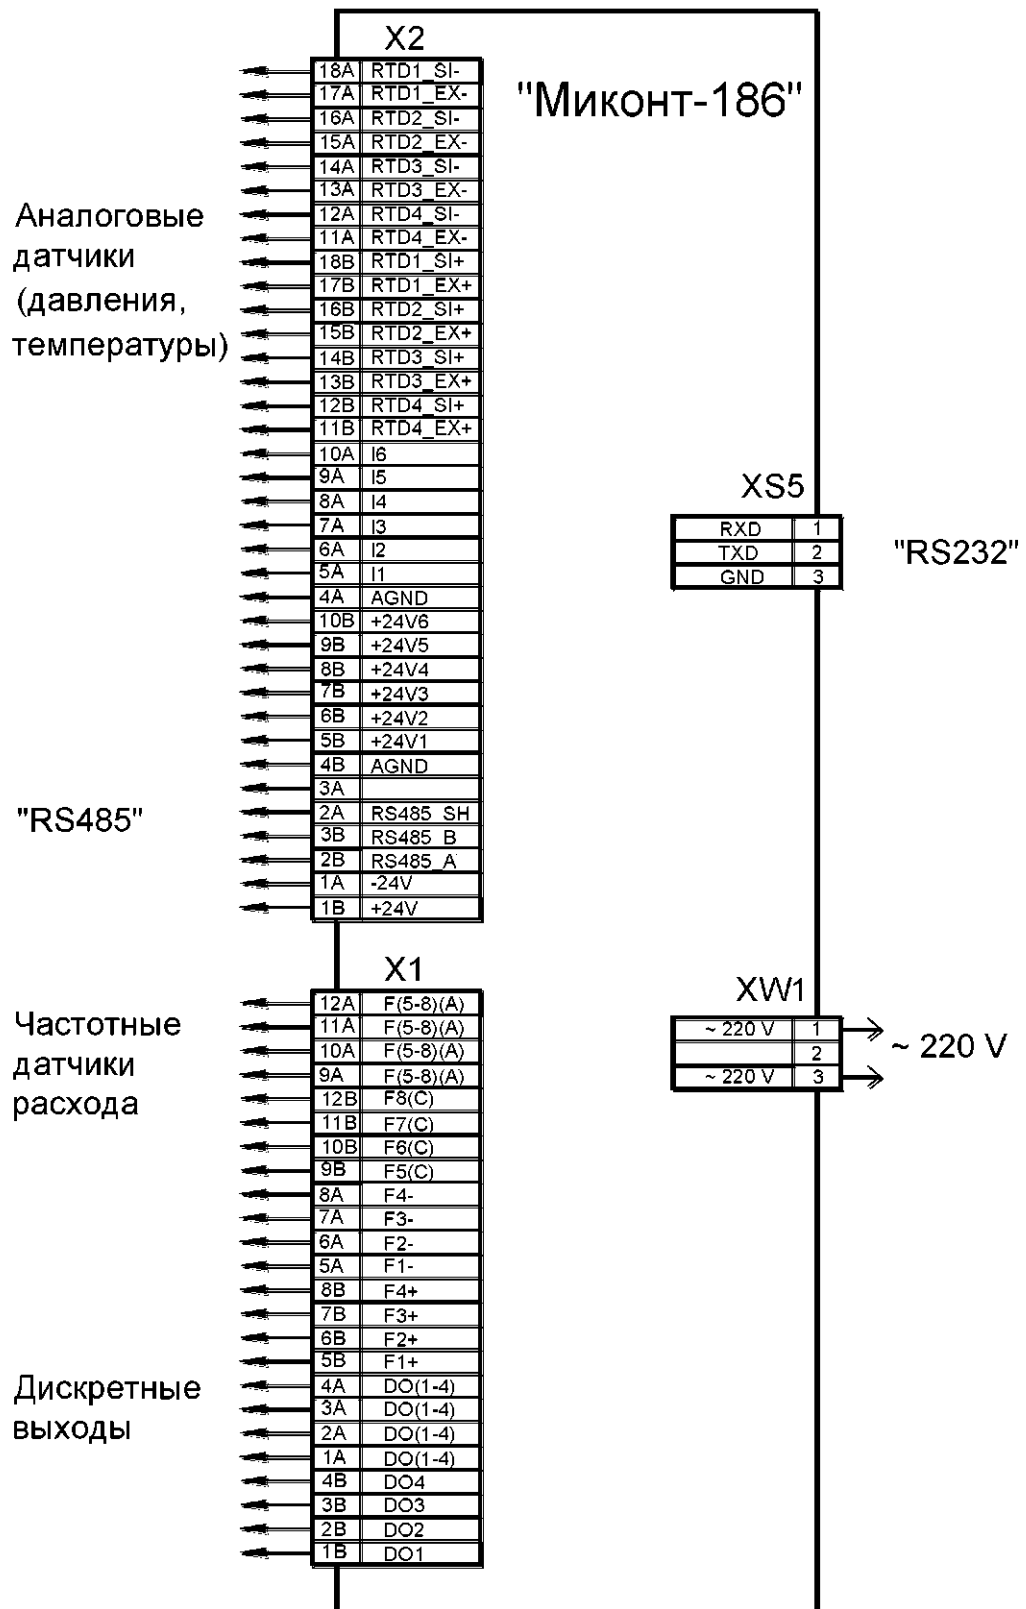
"Миконт-186"

X2

| | |
|---|---|
| 18A | RTD1_SI- |
| 17A | RTD1_EX- |
| 16A | RTD2_SI- |
| 15A | RTD2_EX- |
| 14A | RTD3_SI- |
| 13A | RTD3_EX- |
| 12A | RTD4_SI- |
| 11A | RTD4_EX- |
| 18B | RTD1_SI+ |
| 17B | RTD1_EX+ |
| 16B | RTD2_SI+ |
| 15B | RTD2_EX+ |
| 14B | RTD3_SI+ |
| 13B | RTD3_EX+ |
| 12B | RTD4_SI+ |
| 11B | RTD4_EX+ |
| 10A | I6 |
| 9A | I5 |
| 8A | I4 |
| 7A | I3 |
| 6A | I2 |
| 5A | I1 |
| 4A | AGND |
| 10B | +24V6 |
| 9B | +24V5 |
| 8B | +24V4 |
| 7B | +24V3 |
| 6B | +24V2 |
| 5B | +24V1 |
| 4B | AGND |
| 3A | |
| 2A | RS485_SH |
| 3B | RS485_B |
| 2B | RS485_A |
| 1A | -24V |
| 1B | +24V |

Аналоговые датчики (давления, температуры)

"RS485"

XS5

| | |
|---|---|
| RXD | 1 |
| TXD | 2 |
| GND | 3 |

"RS232"

X1

| | |
|---|---|
| 12A | F(5-8)(A) |
| 11A | F(5-8)(A) |
| 10A | F(5-8)(A) |
| 9A | F(5-8)(A) |
| 12B | F8(C) |
| 11B | F7(C) |
| 10B | F6(C) |
| 9B | F5(C) |
| 8A | F4- |
| 7A | F3- |
| 6A | F2- |
| 5A | F1- |
| 8B | F4+ |
| 7B | F3+ |
| 6B | F2+ |
| 5B | F1+ |
| 4A | DO(1-4) |
| 3A | DO(1-4) |
| 2A | DO(1-4) |
| 1A | DO(1-4) |
| 4B | DO4 |
| 3B | DO3 |
| 2B | DO2 |
| 1B | DO1 |

Частотные датчики расхода

Дискретные выходы

XW1

| | |
|---|---|
| ~ 220 V | 1 |
| | 2 |
| ~ 220 V | 3 |

~ 220 V